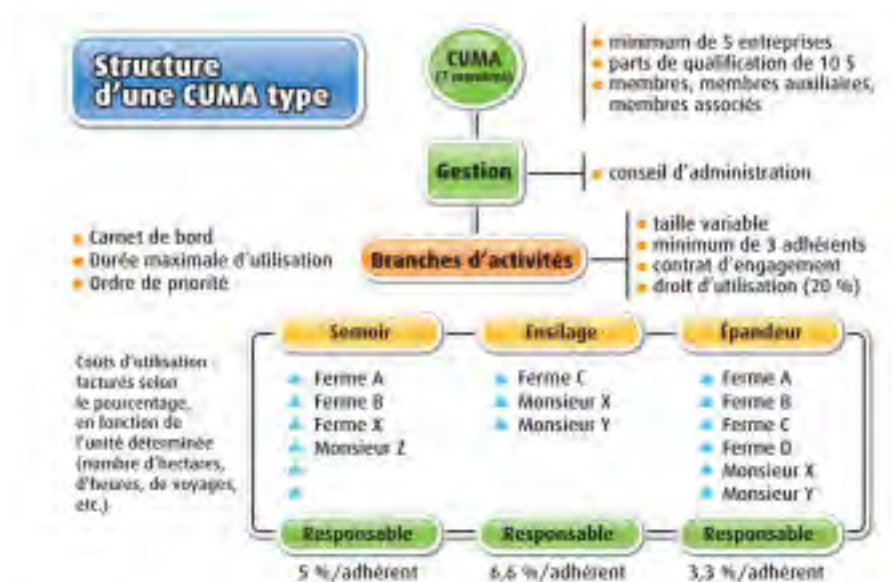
Structure d'une CUMA type

CUMA
(? membres)

minimum de 5 entreprises
parts de qualification de 10 $
membres, membres auxiliaires, membres associés

Gestion

conseil d'administration

Carnet de bord
Durée maximale d'utilisation
Ordre de priorité

Branches d'activités

taille variable
minimum de 3 adhérents
contrat d'engagement
droit d'utilisation (20 %)

Coûts d'utilisation facturés selon le pourcentage, en fonction de l'unité déterminée (nombre d'hectares, d'heures, de voyages, etc.)

Semoir
Ferme A
Ferme B
Ferme X
Monsieur Z
Responsable
5 %/adhérent

Ensilage
Ferme C
Monsieur X
Monsieur Y
Responsable
6,6 %/adhérent

Épandeur
Ferme A
Ferme B
Ferme C
Ferme D
Monsieur X
Monsieur Y
Responsable
3,3 %/adhérent